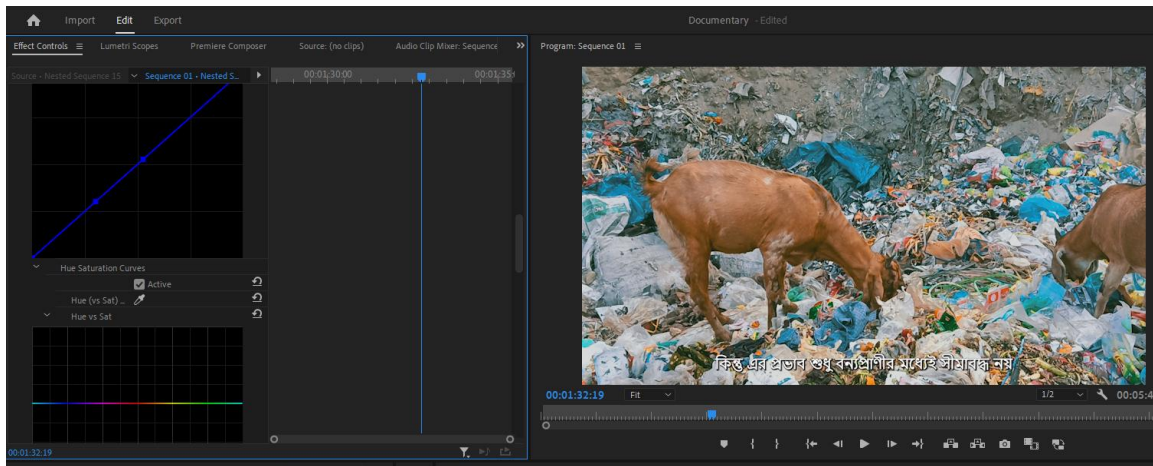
Import Edit Export

Documentary - Edited

Effect Controls ≡ Lumetri Scopes Premiere Composer Source: (no clips) Audio Clip Mixer: Sequence »

Program: Sequence 01 ≡

Source - Nested Sequence 15 Sequence 01 - Nested S...

00;01;30;00 00;01;35

Hue Saturation Curves

Active

Hue (vs Sat) ...

Hue vs Sat

কিন্তু এর প্রভাব শুধু বন্যপ্রাণীর মধ্যেই সীমাবদ্ধ নয়

00:01:32:19 Fit 1/2 00:05:4

00:01:32:19